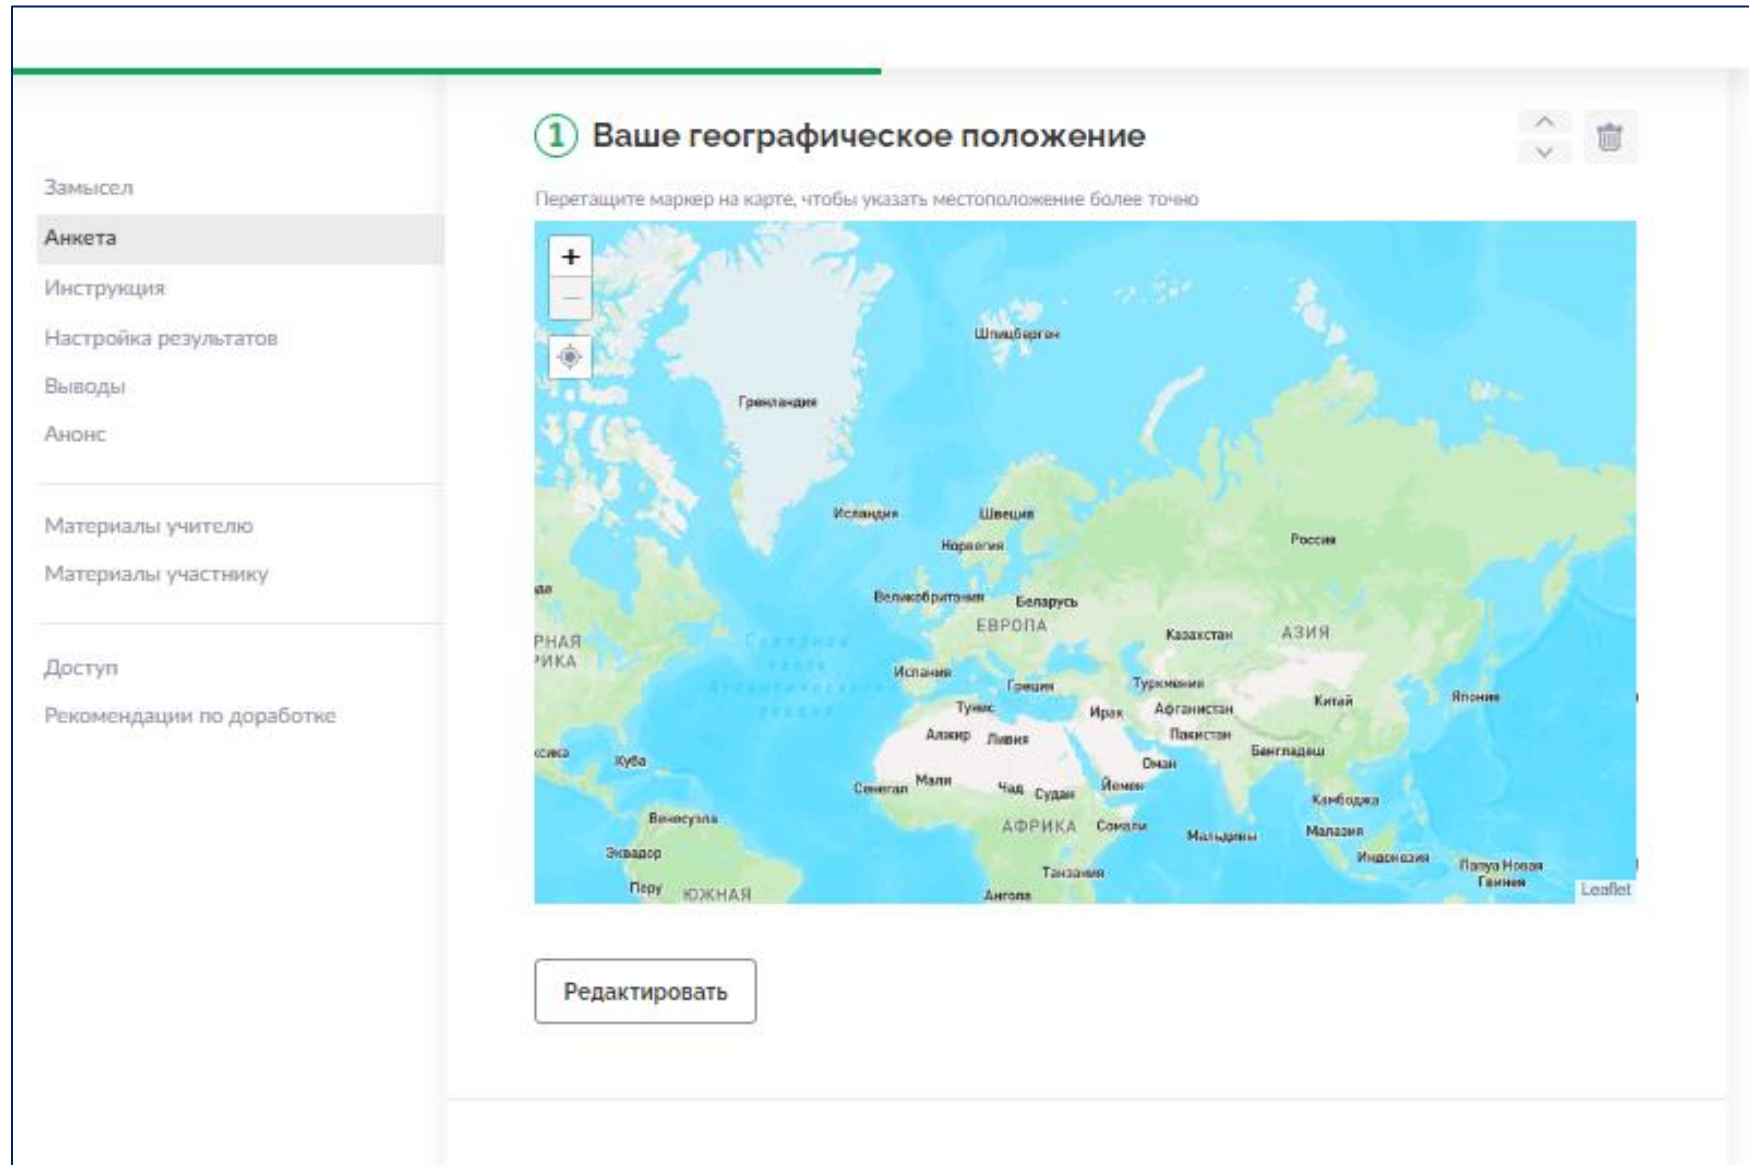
Замысел
Анкета
Инструкция
Настройка результатов
Выводы
Анонс

Материалы учителю
Материалы участнику

Доступ
Рекомендации по доработке

1 Ваше географическое положение

Перетащите маркер на карте, чтобы указать местоположение более точно

+
—

Шпицберген
Гренландия
Исландия
Швеция
Норвегия
Россия
Великобритания
Беларусь
ЕВРОПА
Казахстан
АЗИЯ
РНАЯ
РИКА
Северная
часть
Атлантического
океана
Испания
Греция
Туркмения
Тунис
Ирак
Афганистан
Китай
Япония
Алжир
Ливия
Пакистан
Бангладеш
Куба
Оман
Сенегал
Мали
Чад
Судан
Йемен
Камбоджа
Венесуэла
АФРИКА
Сомали
Мальдивы
Малайзия
Эквадор
Индонезия
Папуа Новая Гвинея
Танзания
Перу
ЮЖНАЯ
Ангола
Leaflet

Редактировать